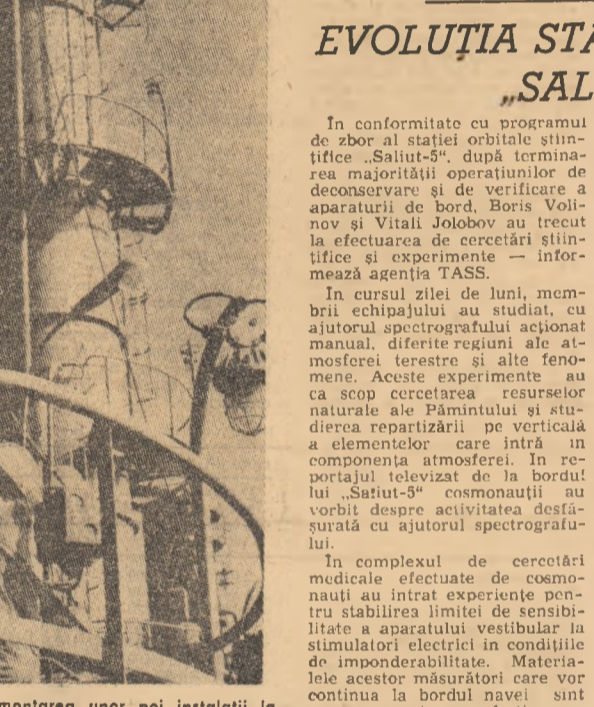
EVOLUȚIA STA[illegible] „SAL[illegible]

În conformitate cu programul de zbor al stației orbitale științifice „Saliut-5", după terminarea majorității operațiunilor de deconservare și de verificare a aparaturii de bord, Boris Volinov și Vitali Jolobov au trecut la efectuarea de cercetări științifice și experimente — informează agenția TASS.

In cursul zilei de luni, membrii echipajului au studiat, cu ajutorul spectrografului acționat manual, diferite regiuni ale atmosferei terestre și alte fenomene. Aceste experimente au ca scop cercetarea resurselor naturale ale Pămîntului și studierea repartizării pe verticală a elementelor care intră în componența atmosferei. In reportajul televizat de la bordul lui „Saliut-5" cosmonauții au vorbit despre activitatea desfășurată cu ajutorul spectrografului.

În complexul de cercetări medicale efectuate de cosmonauți au intrat experiențe pentru stabilirea limitei de sensibilitate a aparatului vestibular la stimulatori electrici în condițiile de imponderabilitate. Materialele acestor măsurători care vor continua la bordul navei sînt

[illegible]montarea unor noi instalații la